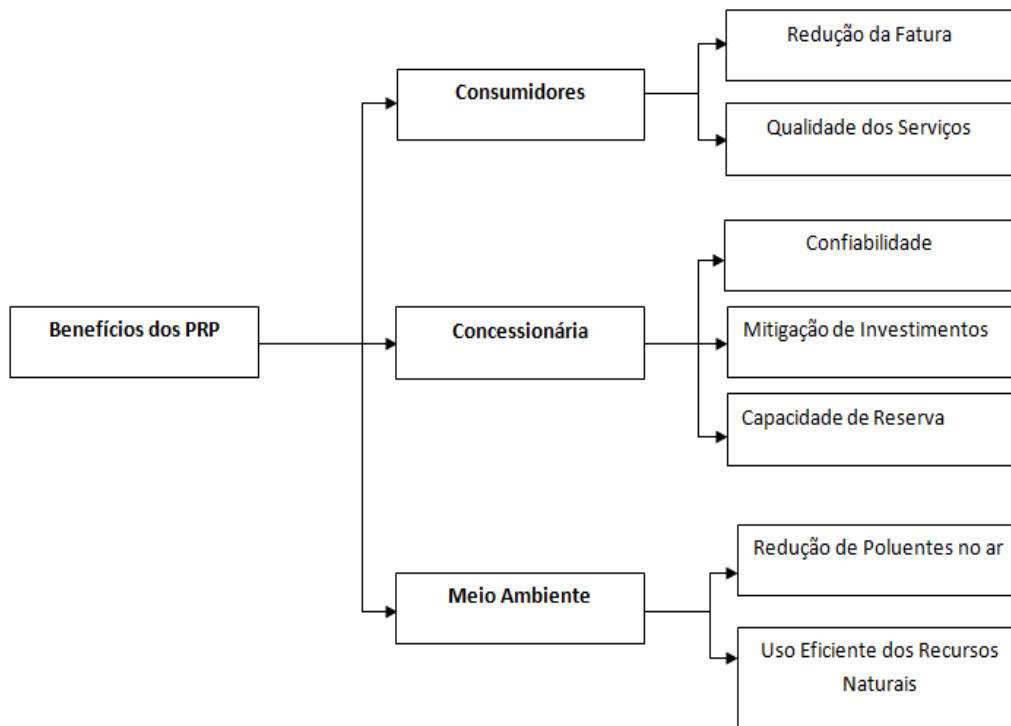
Benefícios dos PRP

Consumidores

Redução da Fatura

Qualidade dos Serviços

Concessionária

Confiabilidade

Mitigação de Investimentos

Capacidade de Reserva

Meio Ambiente

Redução de Poluentes no ar

Uso Eficiente dos Recursos Naturais